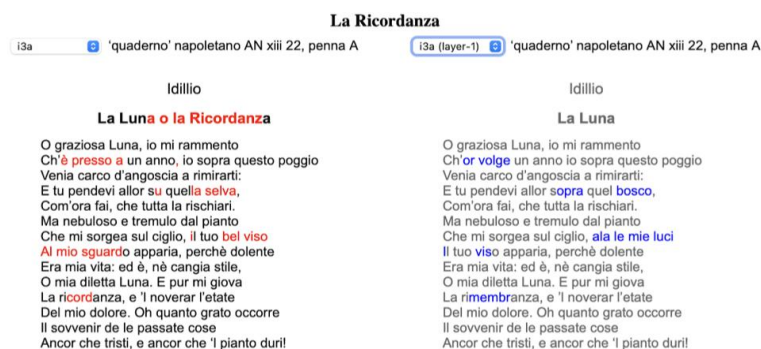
La Ricordanza

i3a 'quaderno' napoletano AN xiii 22, penna A

i3a (layer-1) 'quaderno' napoletano AN xiii 22, penna A

Idillio

La Luna o la Ricordanza

O graziosa Luna, io mi rammento
Ch'è presso a un anno, io sopra questo poggio
Venia carco d'angoscia a rimirarti:
E tu pendevi allor su quella selva,
Com'ora fai, che tutta la rischiari.
Ma nebuloso e tremulo dal pianto
Che mi sorgea sul ciglio, il tuo bel viso
Al mio sguardo apparia, perchè dolente
Era mia vita: ed è, nè cangia stile,
O mia diletta Luna. E pur mi giova
La ricordanza, e 'l noverar l'etate
Del mio dolore. Oh quanto grato occorre
Il sovvenir de le passate cose
Ancor che tristi, e ancor che 'l pianto duri!

Idillio

La Luna

O graziosa Luna, io mi rammento
Ch'or volge un anno io sopra questo poggio
Venia carco d'angoscia a rimirarti:
E tu pendevi allor sopra quel bosco,
Com'ora fai, che tutta la rischiari.
Ma nebuloso e tremulo dal pianto
Che mi sorgea sul ciglio, ala le mie luci
Il tuo viso apparia, perchè dolente
Era mia vita: ed è, nè cangia stile,
O mia diletta Luna. E pur mi giova
La rimembranza, e 'l noverar l'etate
Del mio dolore. Oh quanto grato occorre
Il sovvenir de le passate cose
Ancor che tristi, e ancor che 'l pianto duri!